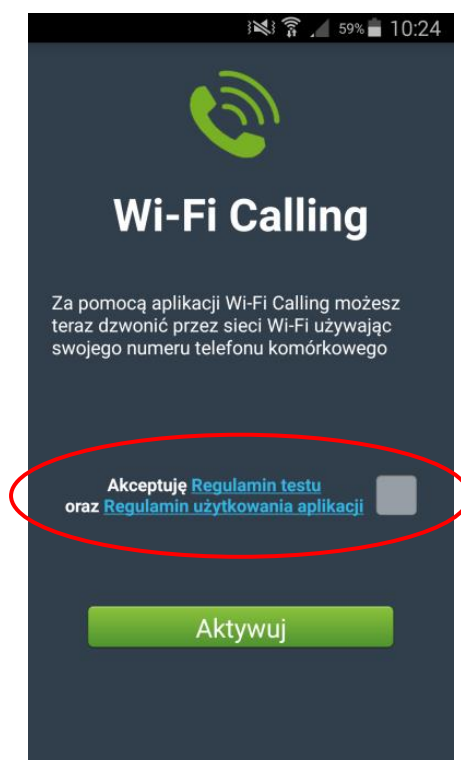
59% 10:24

Wi-Fi Calling

Za pomocą aplikacji Wi-Fi Calling możesz teraz dzwonić przez sieci Wi-Fi używając swojego numeru telefonu komórkowego

Akceptuję Regulamin testu oraz Regulamin użytkowania aplikacji

Aktywuj